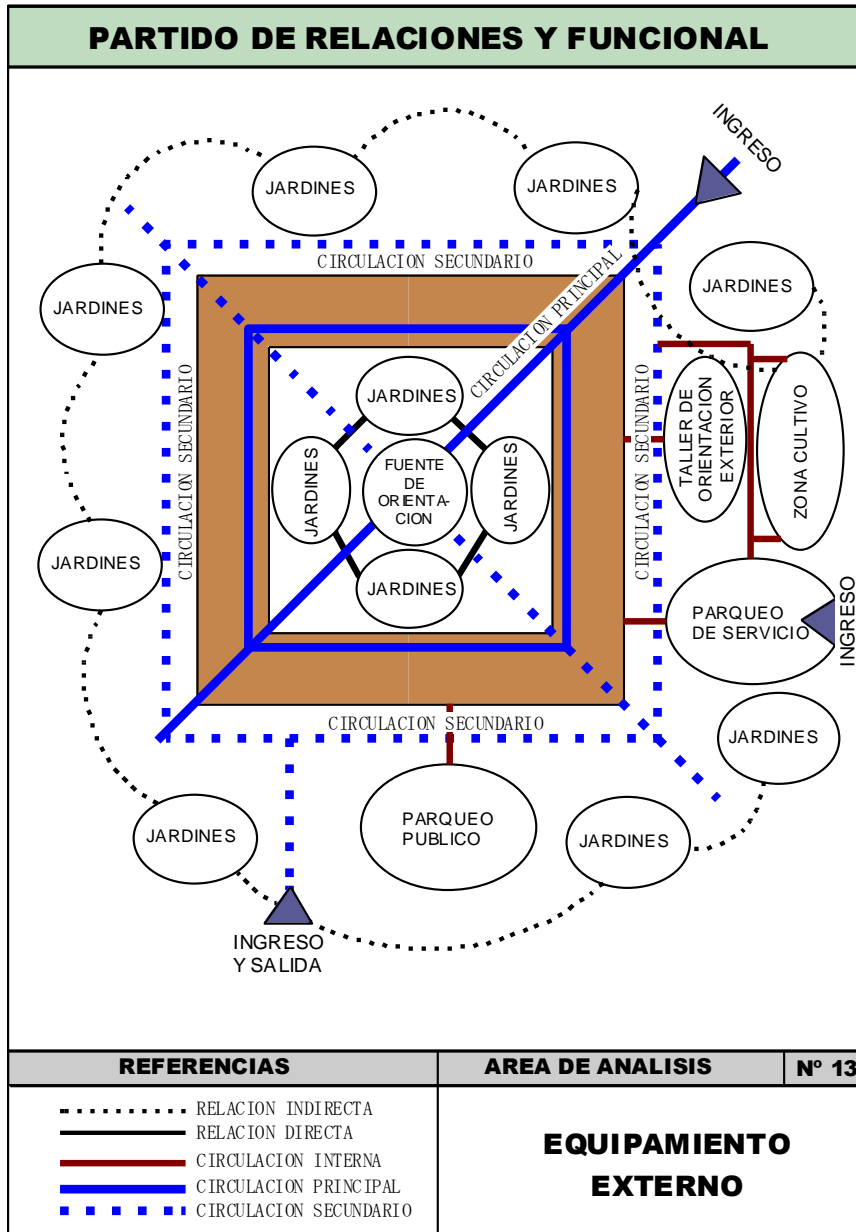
PARTIDO DE RELACIONES Y FUNCIONAL

INGRESO

JARDINES

JARDINES

CIRCULACION SECUNDARIO

CIRCULACION PRINCIPAL

JARDINES

JARDINES

CIRCULACION SECUNDARIO

JARDINES

CIRCULACION SECUNDARIO

TALLER DE ORIENTACION EXTERIOR

ZONA CULTIVO

JARDINES

FUENTE DE ORIENTACION

JARDINES

JARDINES

JARDINES

PARQUEO DE SERVICIO

INGRESO

CIRCULACION SECUNDARIO

JARDINES

JARDINES

PARQUEO PUBLICO

JARDINES

INGRESO Y SALIDA

| REFERENCIAS | AREA DE ANALISIS | Nº 13 |
|---|---|---|

RELACION INDIRECTA
RELACION DIRECTA
CIRCULACION INTERNA
CIRCULACION PRINCIPAL
CIRCULACION SECUNDARIO

EQUIPAMIENTO EXTERNO